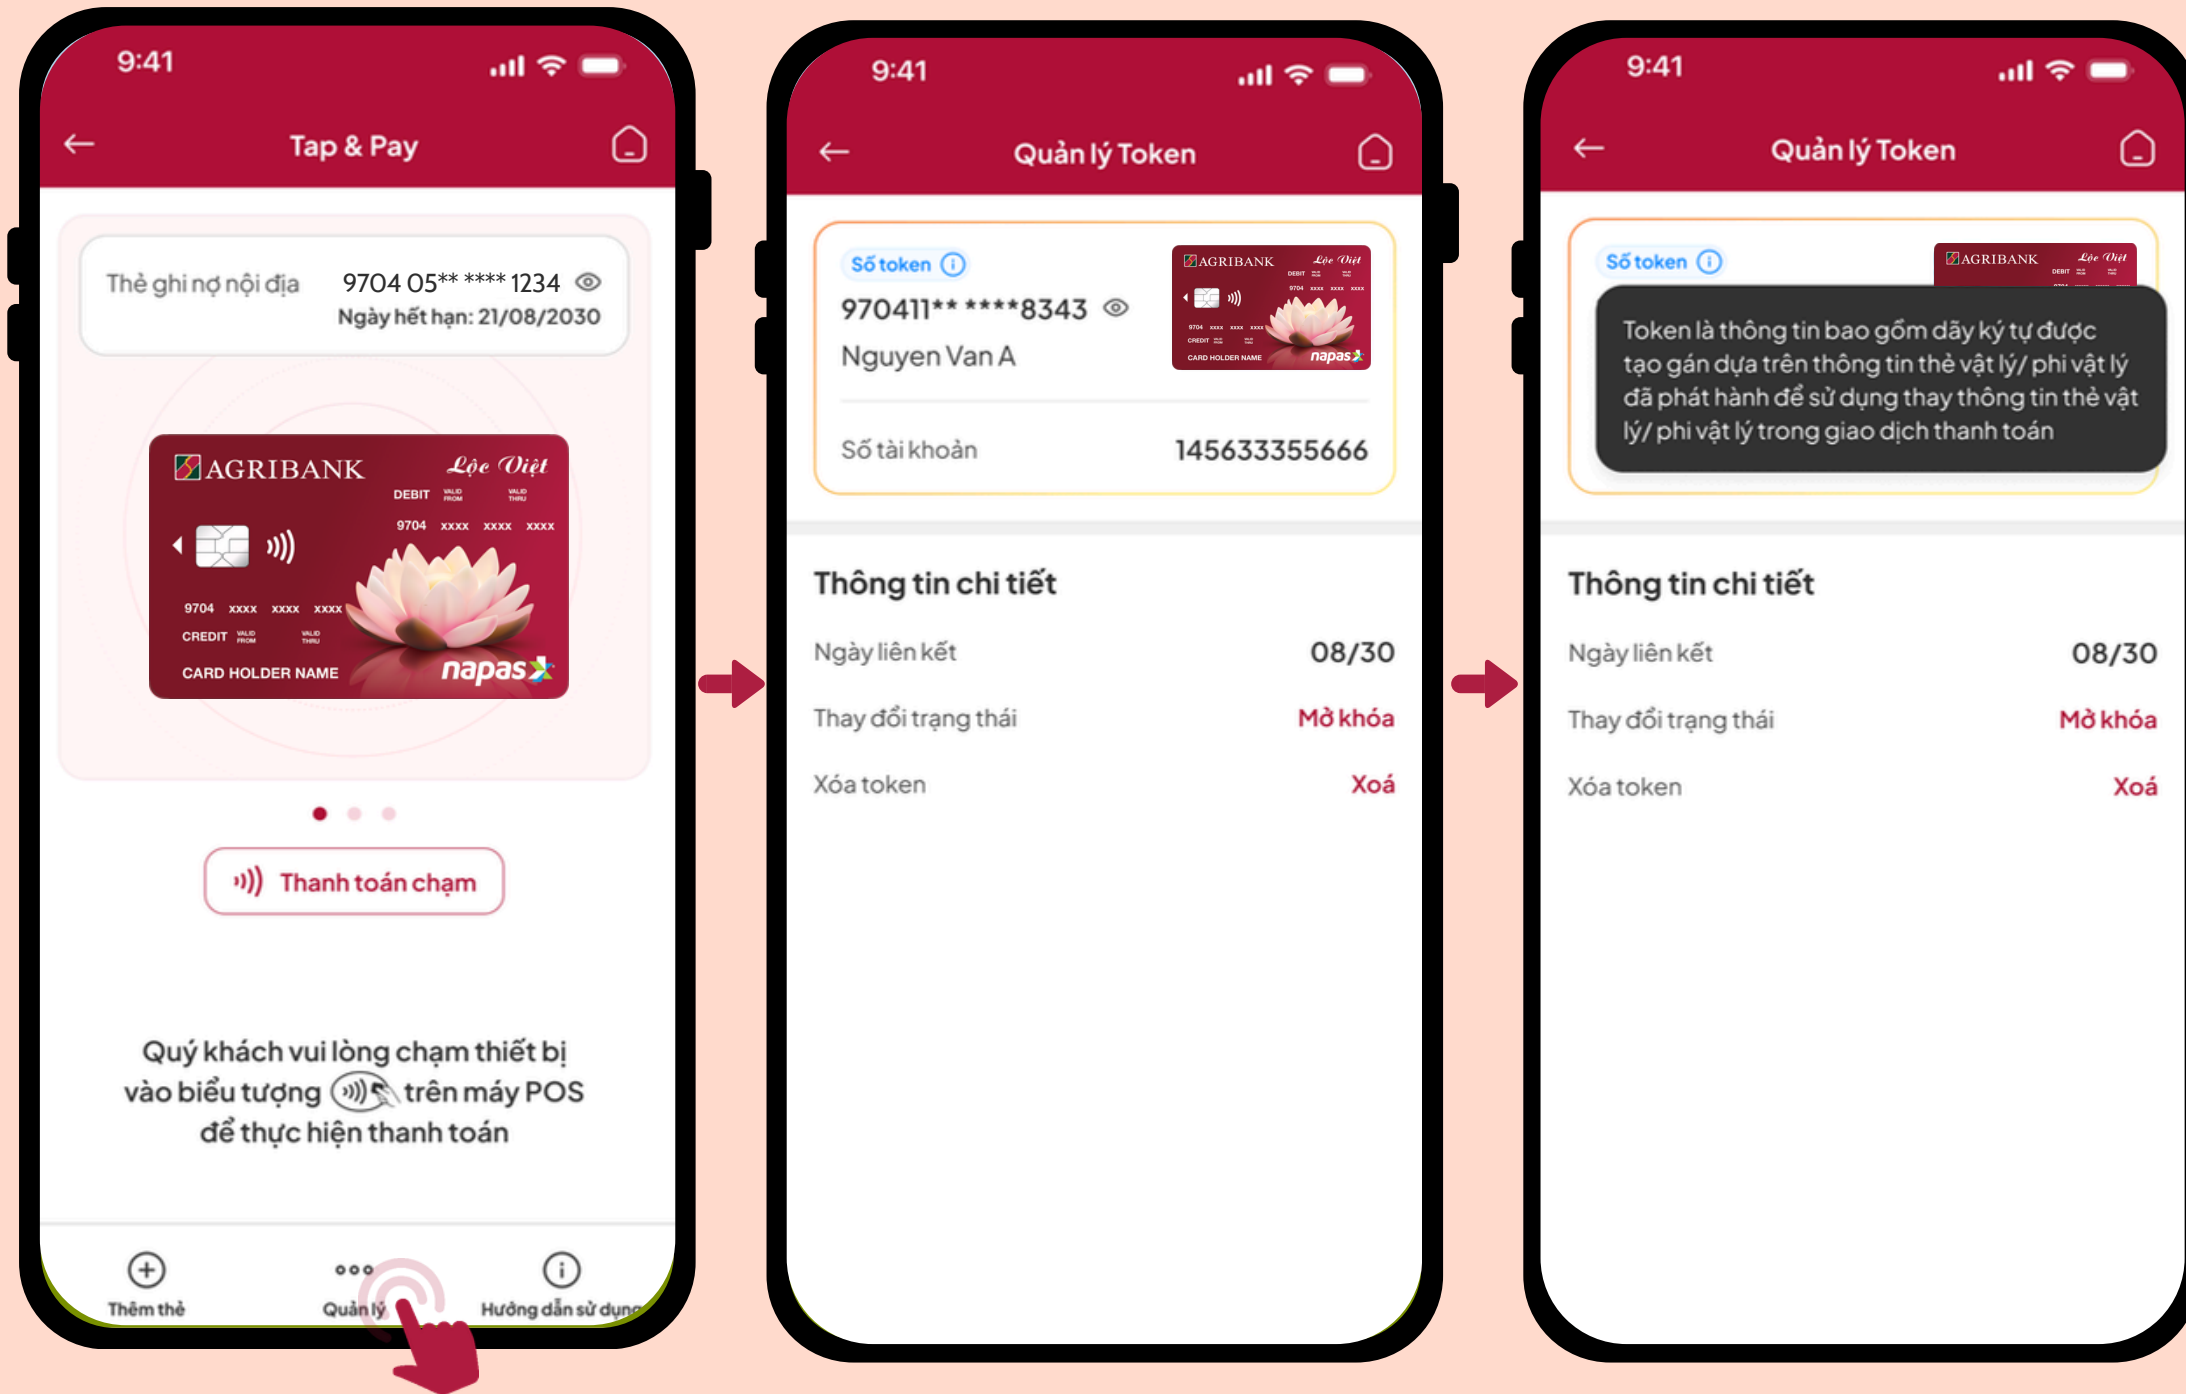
9:41

Tap & Pay

Thẻ ghi nợ nội địa 9704 05** **** 1234
Ngày hết hạn: 21/08/2030

AGRIBANK Lộc Việt
DEBIT VALID FROM VALID THRU
9704 xxxx xxxx xxxx
9704 xxxx xxxx xxxx
CREDIT VALID FROM VALID THRU
CARD HOLDER NAME napas

Thanh toán chạm

Quý khách vui lòng chạm thiết bị vào biểu tượng trên máy POS để thực hiện thanh toán

Thêm thẻ Quản lý Hướng dẫn sử dụng

9:41

Quản lý Token

Số token
970411** ****8343
Nguyen Van A

AGRIBANK Lộc Việt
CARD HOLDER NAME napas

Số tài khoản 145633355666

Thông tin chi tiết

Ngày liên kết 08/30
Thay đổi trạng thái Mở khóa
Xóa token Xoá

9:41

Quản lý Token

Số token

AGRIBANK Lộc Việt

Token là thông tin bao gồm dãy ký tự được tạo gán dựa trên thông tin thẻ vật lý/ phi vật lý đã phát hành để sử dụng thay thông tin thẻ vật lý/ phi vật lý trong giao dịch thanh toán

Thông tin chi tiết

Ngày liên kết 08/30
Thay đổi trạng thái Mở khóa
Xóa token Xoá